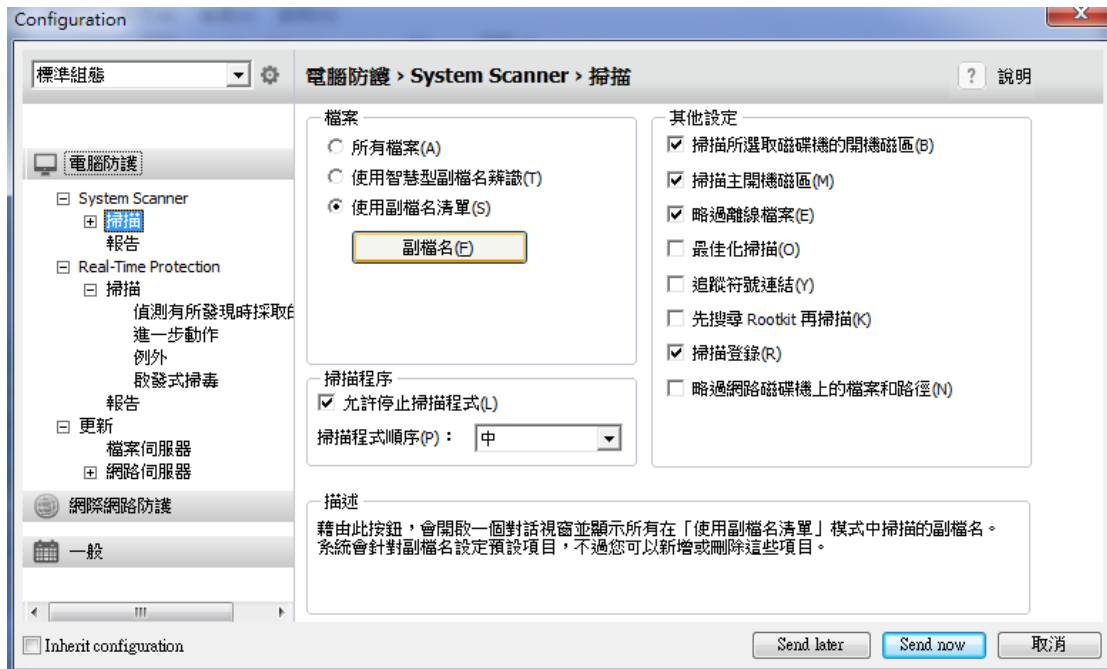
Configuration

標準組態

電腦防護
System Scanner
掃描
報告
Real-Time Protection
掃描
偵測有所發現時採取的
進一步動作
例外
啟發式掃毒
報告
更新
檔案伺服器
網路伺服器

網際網路防護

一般

電腦防護 › System Scanner › 掃描

? 說明

檔案
所有檔案(A)
使用智慧型副檔名辨識(T)
使用副檔名清單(S)
副檔名(F)

掃描程序
允許停止掃描程式(L)
掃描程式順序(P)： 中

其他設定
掃描所選取磁碟機的開機磁區(B)
掃描主開機磁區(M)
略過離線檔案(E)
最佳化掃描(O)
追蹤符號連結(Y)
先搜尋 Rootkit 再掃描(K)
掃描登錄(R)
略過網路磁碟機上的檔案和路徑(N)

描述
藉由此按鈕，會開啟一個對話視窗並顯示所有在「使用副檔名清單」模式中掃描的副檔名。系統會針對副檔名設定預設項目，不過您可以新增或刪除這些項目。

Inherit configuration

Send later
Send now
取消